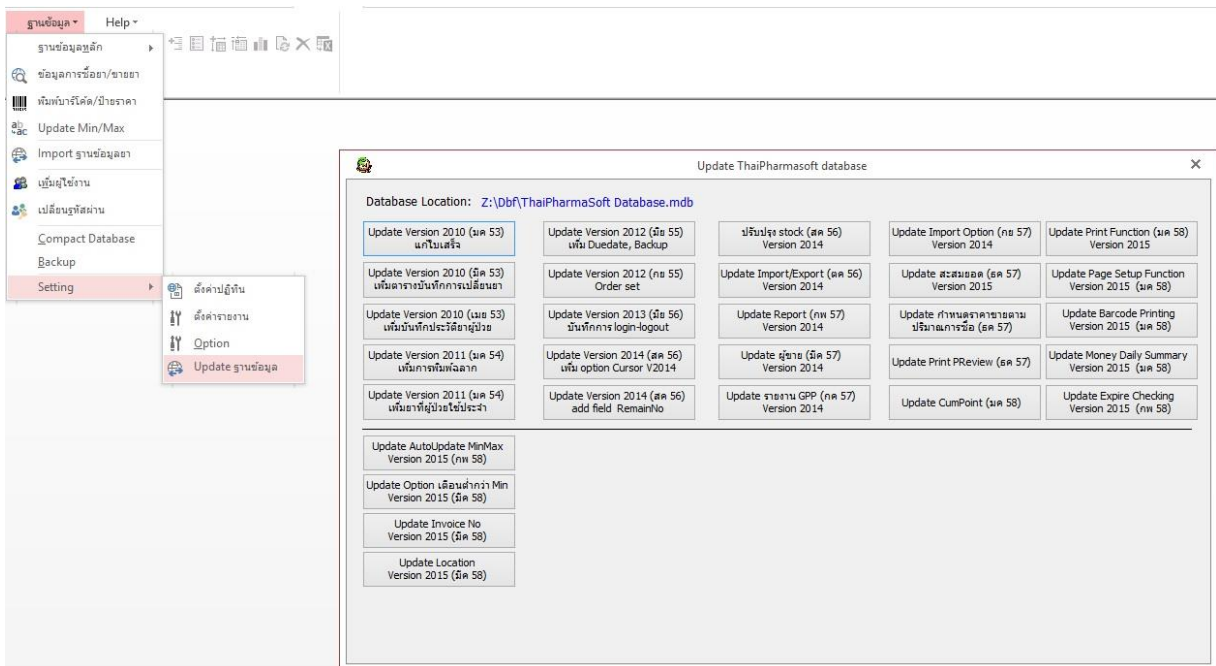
ฐานข้อมูล ▾ Help ▾

ฐานข้อมูลหลัก
ข้อมูลการซื้อยา/ขายยา
พิมพ์บาร์โค้ด/ป้ายราคา
Update Min/Max
Import ฐานข้อมูลยา
เพิ่มผู้ใช้งาน
เปลี่ยนรหัสผ่าน
Compact Database
Backup
Setting

ตั้งค่าปฏิทิน
ตั้งค่ารายงาน
Option
Update ฐานข้อมูล

Update ThaiPharmasoft database

Database Location: Z:\Dbf\ThaiPharmaSoft Database.mdb

Update Version 2010 (มค 53) แก้ไขเสร็จ
Update Version 2010 (มีค 53) เพิ่มตารางบันทึกการเปลี่ยนยา
Update Version 2010 (เมย 53) เพิ่มบันทึกประวัติยาผู้ป่วย
Update Version 2011 (มค 54) เพิ่มการพิมพ์ฉลาก
Update Version 2011 (มค 54) เพิ่มยาที่ผู้ป่วยใช้ประจำ

Update Version 2012 (มีย 55) เพิ่ม Duedate, Backup
Update Version 2012 (กย 55) Order set
Update Version 2013 (มีย 56) บันทึกการ login-logout
Update Version 2014 (สค 56) เพิ่ม option Cursor V2014
Update Version 2014 (สค 56) add field RemainNo

ปรับปรุง stock (สค 56) Version 2014
Update Import/Export (ตค 56) Version 2014
Update Report (กพ 57) Version 2014
Update ผู้ขาย (มีค 57) Version 2014
Update รายงาน GPP (กค 57) Version 2014

Update Import Option (กย 57) Version 2014
Update สะสมยอด (ธค 57) Version 2015
Update กำหนดราคาขายตามปริมาณการซื้อ (ธค 57)
Update Print PReview (ธค 57)
Update CumPoint (มค 58)

Update Print Function (มค 58) Version 2015
Update Page Setup Function Version 2015 (มค 58)
Update Barcode Printing Version 2015 (มค 58)
Update Money Daily Summary Version 2015 (มค 58)
Update Expire Checking Version 2015 (กพ 58)

Update AutoUpdate MinMax Version 2015 (กพ 58)
Update Option เตือนต่ำกว่า Min Version 2015 (มีค 58)
Update Invoice No Version 2015 (มีค 58)
Update Location Version 2015 (มีค 58)